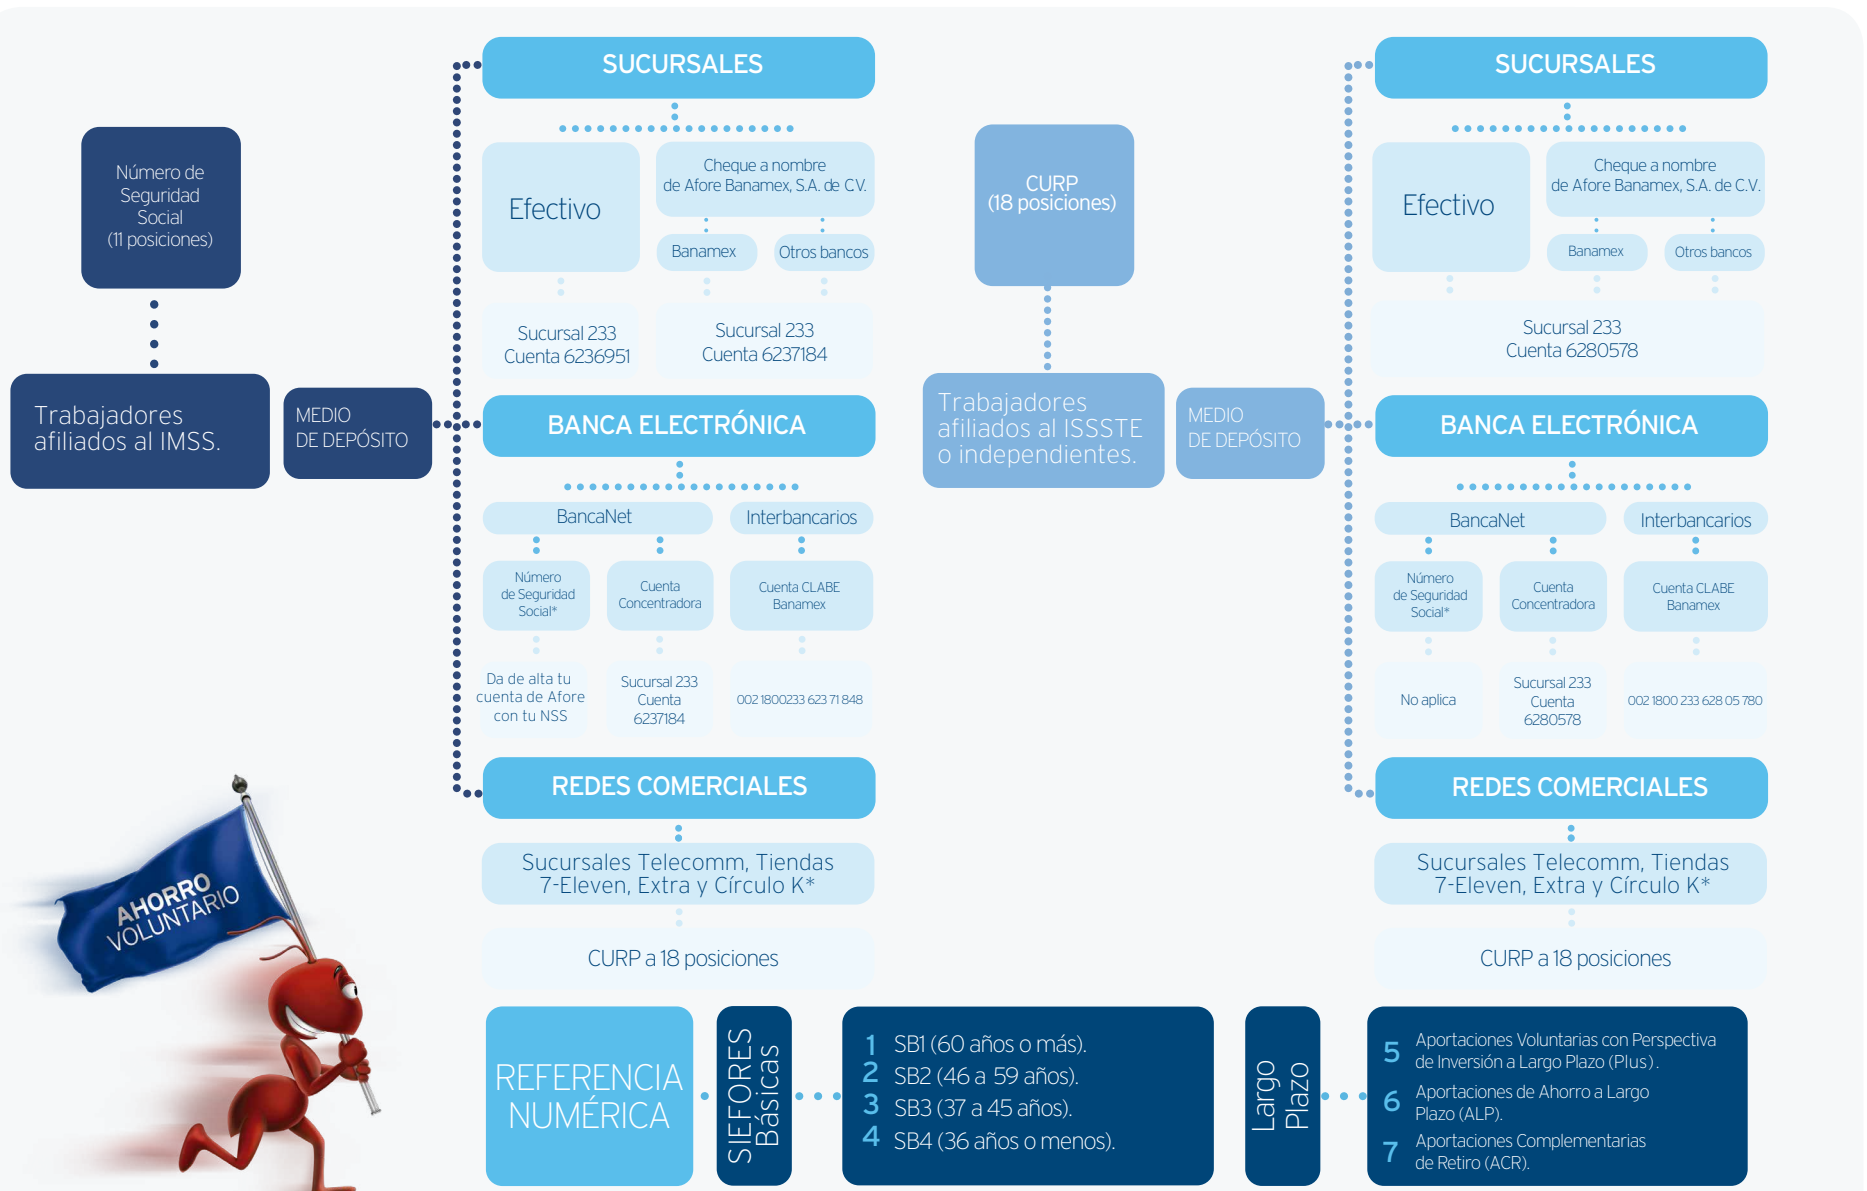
Número de Seguridad Social (11 posiciones)

Trabajadores afiliados al IMSS.

MEDIO DE DEPÓSITO

SUCURSALES

Efectivo

Cheque a nombre de Afore Banamex, S.A. de C.V.

Banamex

Otros bancos

Sucursal 233 Cuenta 6236951

Sucursal 233 Cuenta 6237184

BANCA ELECTRÓNICA

BancaNet

Interbancarios

Número de Seguridad Social*

Cuenta Concentradora

Cuenta CLABE Banamex

Da de alta tu cuenta de Afore con tu NSS

Sucursal 233 Cuenta 6237184

002 1800233 623 71 848

REDES COMERCIALES

Sucursales Telecomm, Tiendas 7-Eleven, Extra y Círculo K*

CURP a 18 posiciones

CURP (18 posiciones)

Trabajadores afiliados al ISSSTE o independientes.

MEDIO DE DEPÓSITO

SUCURSALES

Efectivo

Cheque a nombre de Afore Banamex, S.A. de C.V.

Banamex

Otros bancos

Sucursal 233 Cuenta 6280578

BANCA ELECTRÓNICA

BancaNet

Interbancarios

Número de Seguridad Social*

Cuenta Concentradora

Cuenta CLABE Banamex

No aplica

Sucursal 233 Cuenta 6280578

002 1800 233 628 05 780

REDES COMERCIALES

Sucursales Telecomm, Tiendas 7-Eleven, Extra y Círculo K*

CURP a 18 posiciones

AHORRO VOLUNTARIO

REFERENCIA NUMÉRICA

SIEFORES Básicas

1 SB1 (60 años o más).
2 SB2 (46 a 59 años).
3 SB3 (37 a 45 años).
4 SB4 (36 años o menos).

Largo Plazo

5 Aportaciones Voluntarias con Perspectiva de Inversión a Largo Plazo (Plus).
6 Aportaciones de Ahorro a Largo Plazo (ALP).
7 Aportaciones Complementarias de Retiro (ACR).